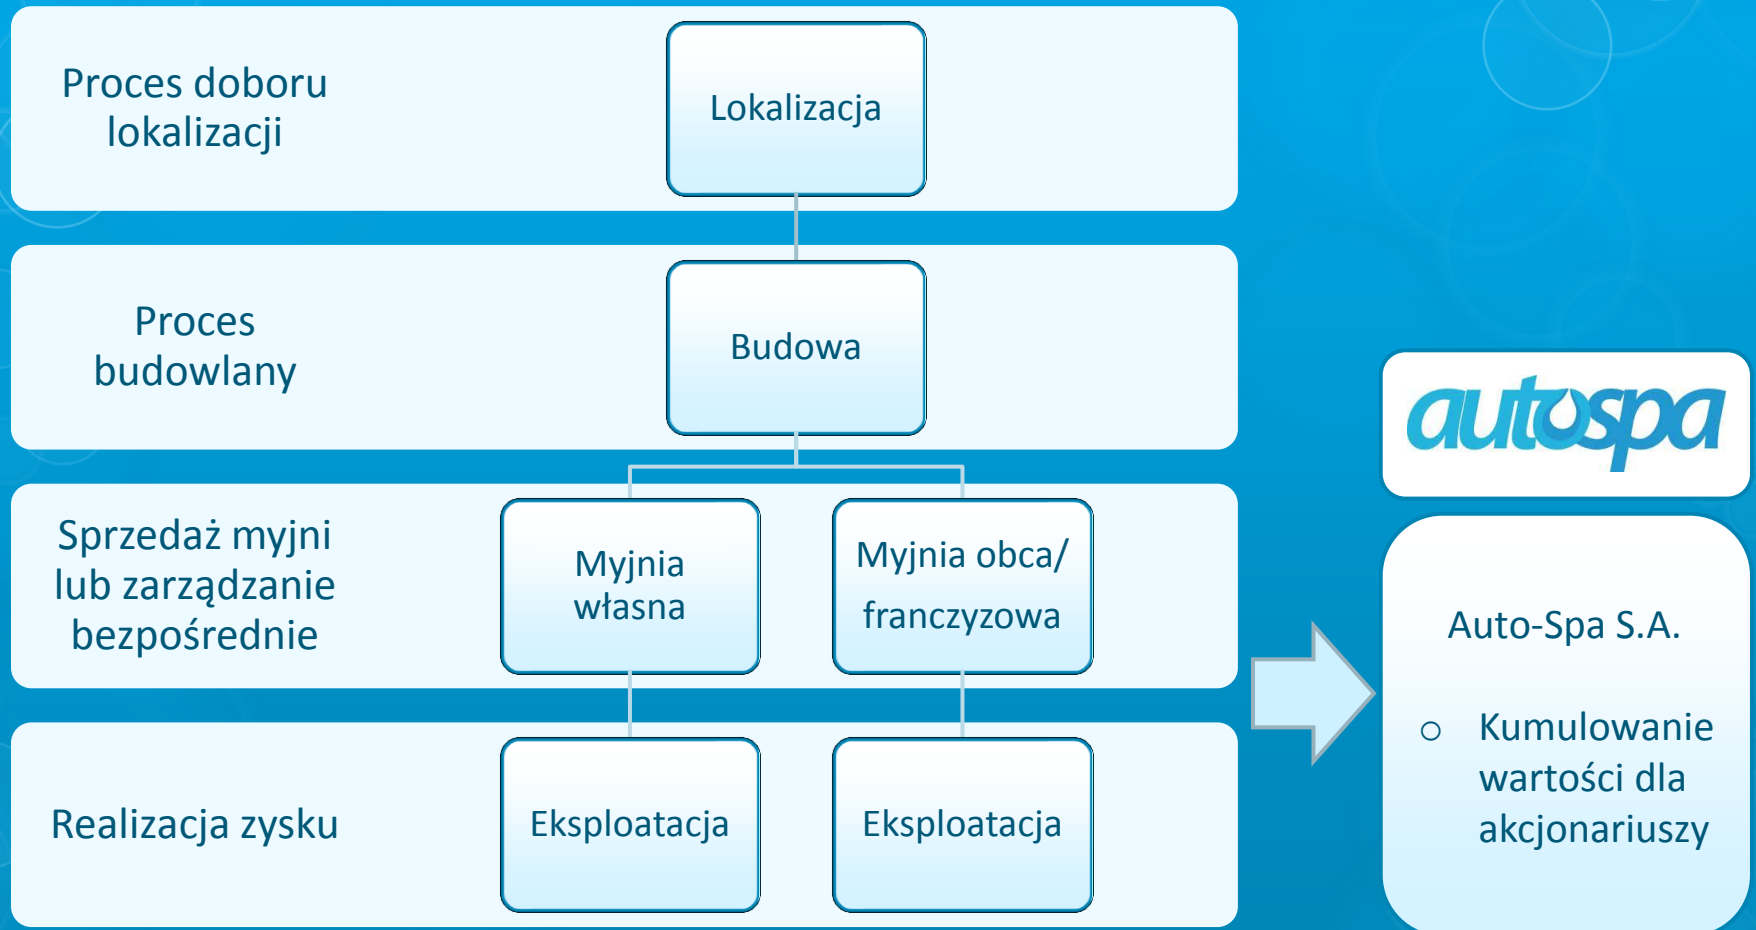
Proces doboru lokalizacji

Lokalizacja

Proces budowlany

Budowa

Sprzedaż myjni lub zarządzanie bezpośrednie

Myjnia własna

Myjnia obca/ franczyzowa

Realizacja zysku

Eksploatacja

Eksploatacja

autospa

Auto-Spa S.A.

○ Kumulowanie wartości dla akcjonariuszy